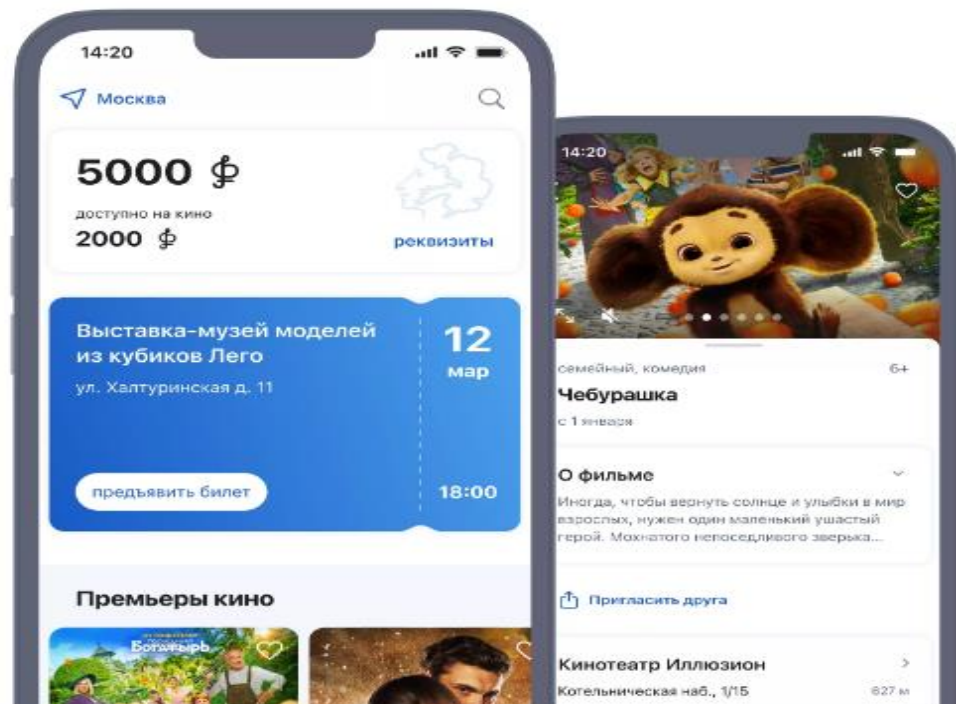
14:20

Москва

5000 ₽

доступно на кино

2000 ₽

реквизиты

Выставка-музей моделей из кубиков Лего

ул. Халтуринская д. 11

12
мар

предъявить билет

18:00

Премьеры кино

Богатырь

14:20

семейный, комедия

6+

Чебурашка

с 1 января

О фильме

Иногда, чтобы вернуть солнце и улыбки в мир взрослых, нужен один маленький ушастый герой. Мохнатого непоседливого зверька...

Пригласить друга

Кинотеатр Иллюзион

Котельническая наб., 1/15

627 м